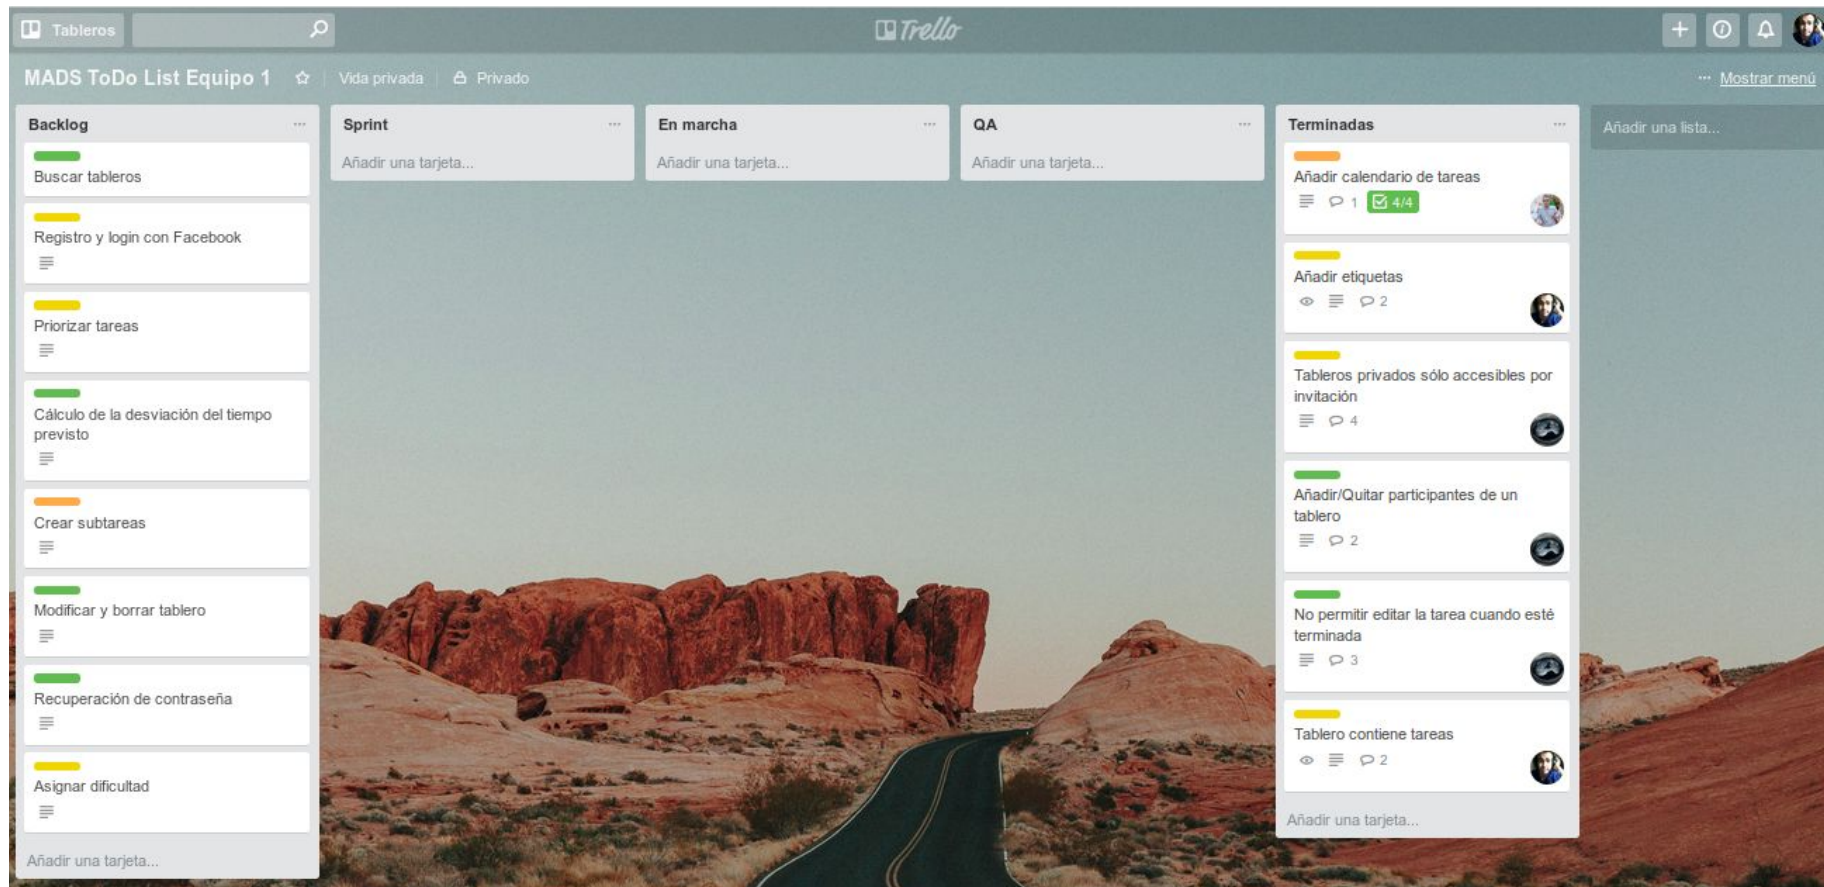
Tableros

Trello

MADS ToDo List Equipo 1 ☆ Vida privada Privado

··· Mostrar menú

Backlog ···

Buscar tableros

Registro y login con Facebook

Priorizar tareas

Cálculo de la desviación del tiempo previsto

Crear subtareas

Modificar y borrar tablero

Recuperación de contraseña

Asignar dificultad

Añadir una tarjeta...

Sprint ···

Añadir una tarjeta...

En marcha ···

Añadir una tarjeta...

QA ···

Añadir una tarjeta...

Terminadas ···

Añadir calendario de tareas
1 4/4

Añadir etiquetas
2

Tableros privados sólo accesibles por invitación
4

Añadir/Quitar participantes de un tablero
2

No permitir editar la tarea cuando esté terminada
3

Tablero contiene tareas
2

Añadir una tarjeta...

Añadir una lista...